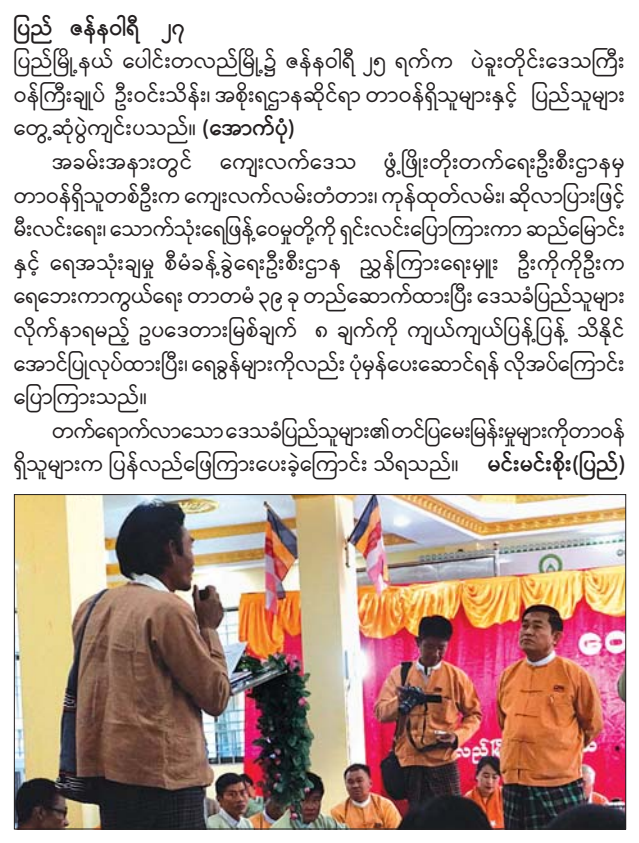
ပြည် ဇန်နဝါရီ ၂၇

ပြည်မြို့နယ် ပေါင်းတလည်မြို့၌ ဇန်နဝါရီ ၂၅ ရက်က ပဲခူးတိုင်းဒေသကြီး ဝန်ကြီးချုပ် ဦးဝင်းသိန်း၊ အစိုးရဌာနဆိုင်ရာ တာဝန်ရှိသူများနှင့် ပြည်သူများ တွေ့ဆုံပွဲကျင်းပသည်။ (အောက်ပုံ)

အခမ်းအနားတွင် ကျေးလက်ဒေသ ဖွံ့ဖြိုးတိုးတက်ရေးဦးစီးဌာနမှ တာဝန်ရှိသူတစ်ဦးက ကျေးလက်လမ်းတံတား၊ ကုန်ထုတ်လမ်း၊ ဆိုလာပြားဖြင့် မီးလင်းရေး၊ သောက်သုံးရေဖြန့်ဝေမှုတို့ကို ရှင်းလင်းပြောကြားကာ ဆည်မြောင်းနှင့် ရေအသုံးချမှု စီမံခန့်ခွဲရေးဦးစီးဌာန ညွှန်ကြားရေးမှူး ဦးကိုကိုဦးက ရေဘေးကာကွယ်ရေး တာတမံ ၃၉ ခု တည်ဆောက်ထားပြီး ဒေသခံပြည်သူများ လိုက်နာရမည့် ဥပဒေတားမြစ်ချက် ၈ ချက်ကို ကျယ်ကျယ်ပြန့်ပြန့် သိနိုင်အောင်ပြုလုပ်ထားပြီး၊ ရေခွန်များကိုလည်း ပုံမှန်ပေးဆောင်ရန် လိုအပ်ကြောင်း ပြောကြားသည်။

တက်ရောက်လာသော ဒေသခံပြည်သူများ၏တင်ပြမေးမြန်းမှုများကိုတာဝန်ရှိသူများက ပြန်လည်ဖြေကြားပေးခဲ့ကြောင်း သိရသည်။ မင်းမင်းစိုး(ပြည်)